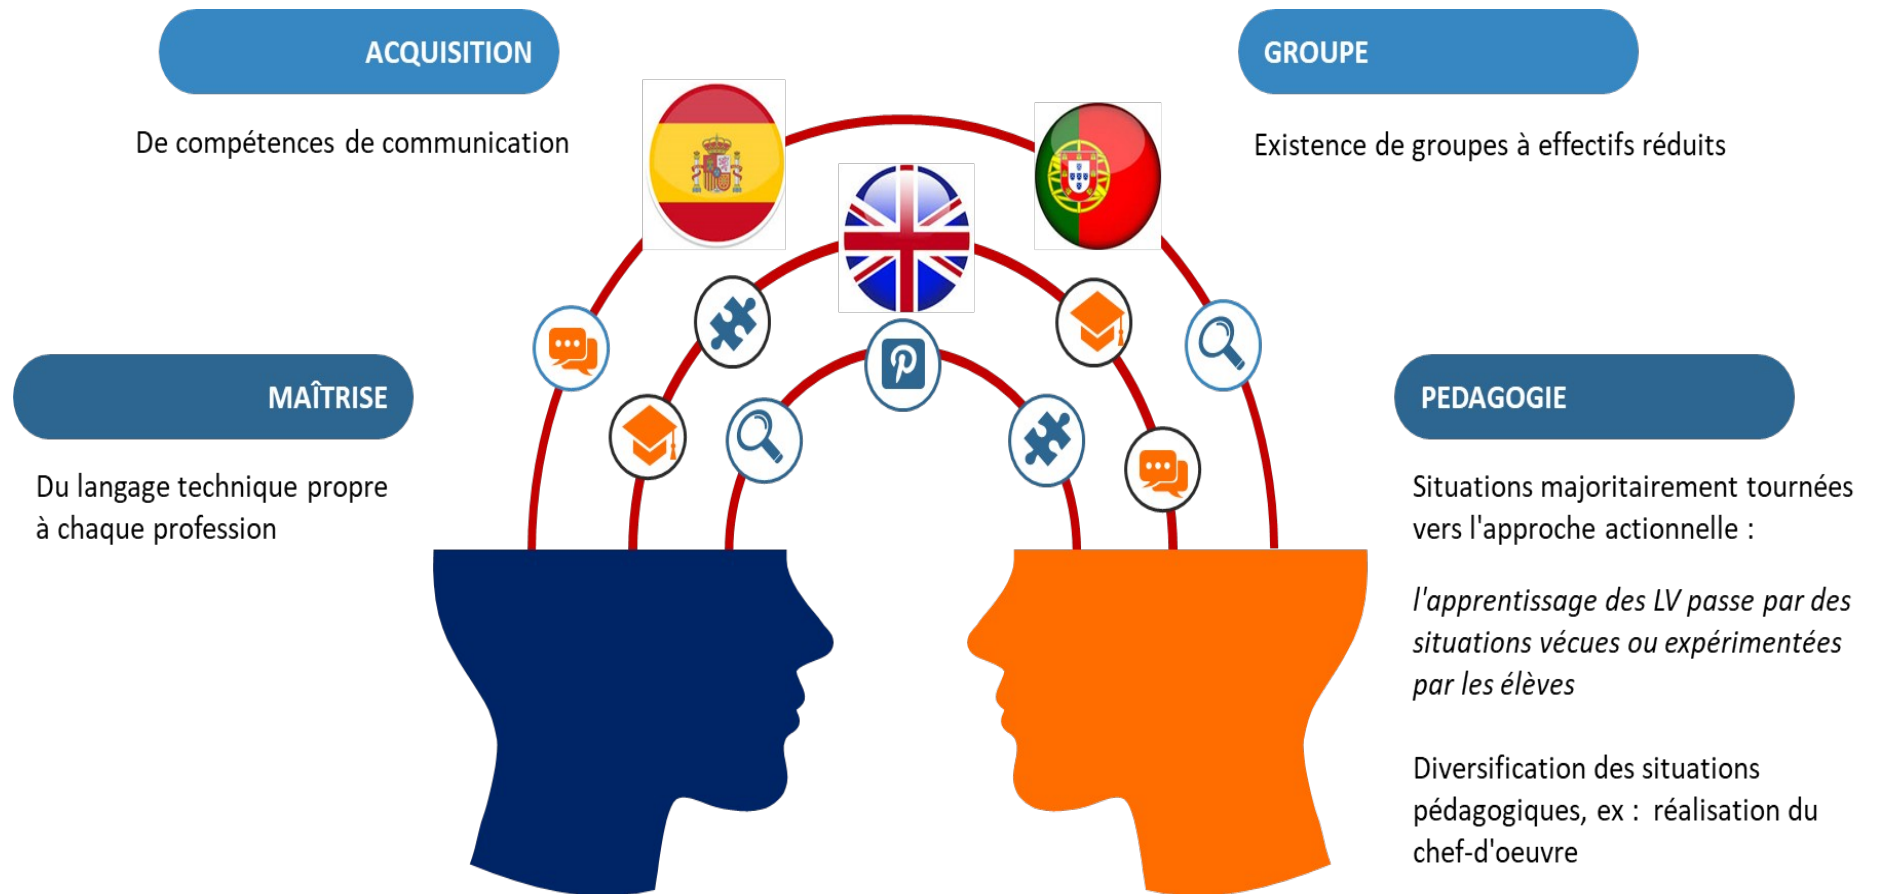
ACQUISITION

De compétences de communication

GROUPE

Existence de groupes à effectifs réduits

MAÎTRISE

Du langage technique propre à chaque profession

PEDAGOGIE

Situations majoritairement tournées vers l'approche actionnelle :

*l'apprentissage des LV passe par des situations vécues ou expérimentées par les élèves*

Diversification des situations pédagogiques, ex : réalisation du chef-d'oeuvre